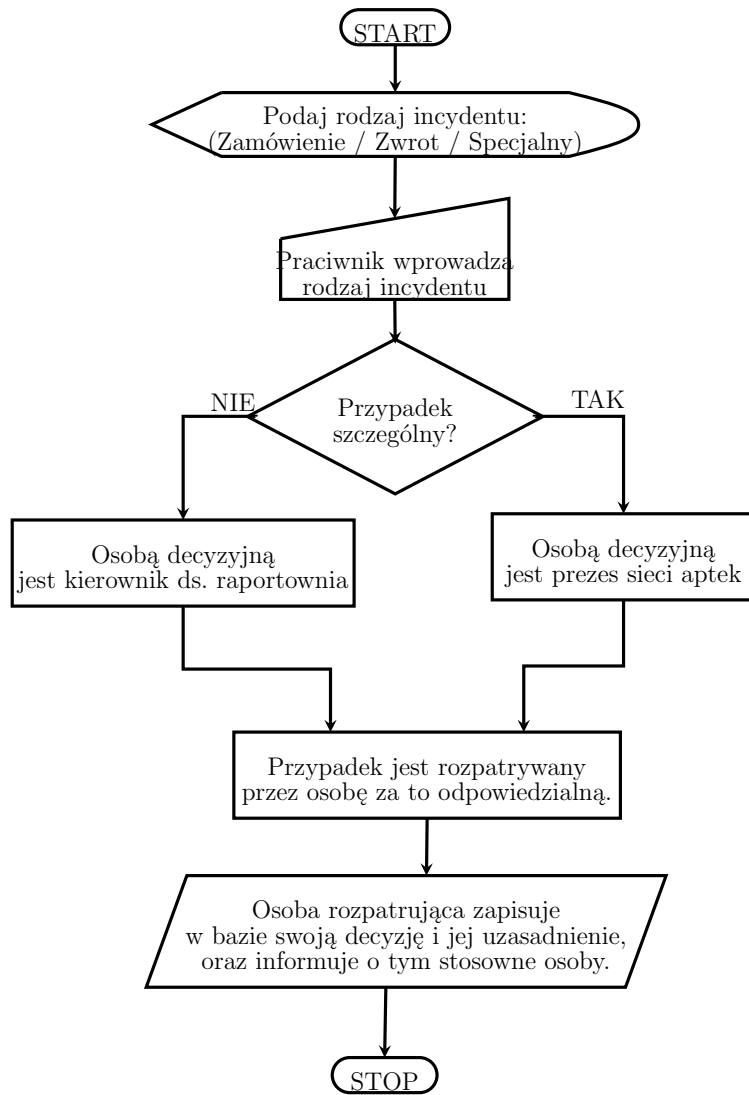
START

Podaj rodzaj incydentu: (Zamówienie / Zwrot / Specjalny)

Praciwnik wprowadza rodzaj incydentu

Przypadek szczególny?

NIE

TAK

Osobą decyzyjną jest kierownik ds. raportownia

Osobą decyzyjną jest prezes sieci aptek

Przypadek jest rozpatrywany przez osobę za to odpowiedzialną.

Osoba rozpatrująca zapisuje w bazie swoją decyzję i jej uzasadnienie, oraz informuje o tym stosowne osoby.

STOP